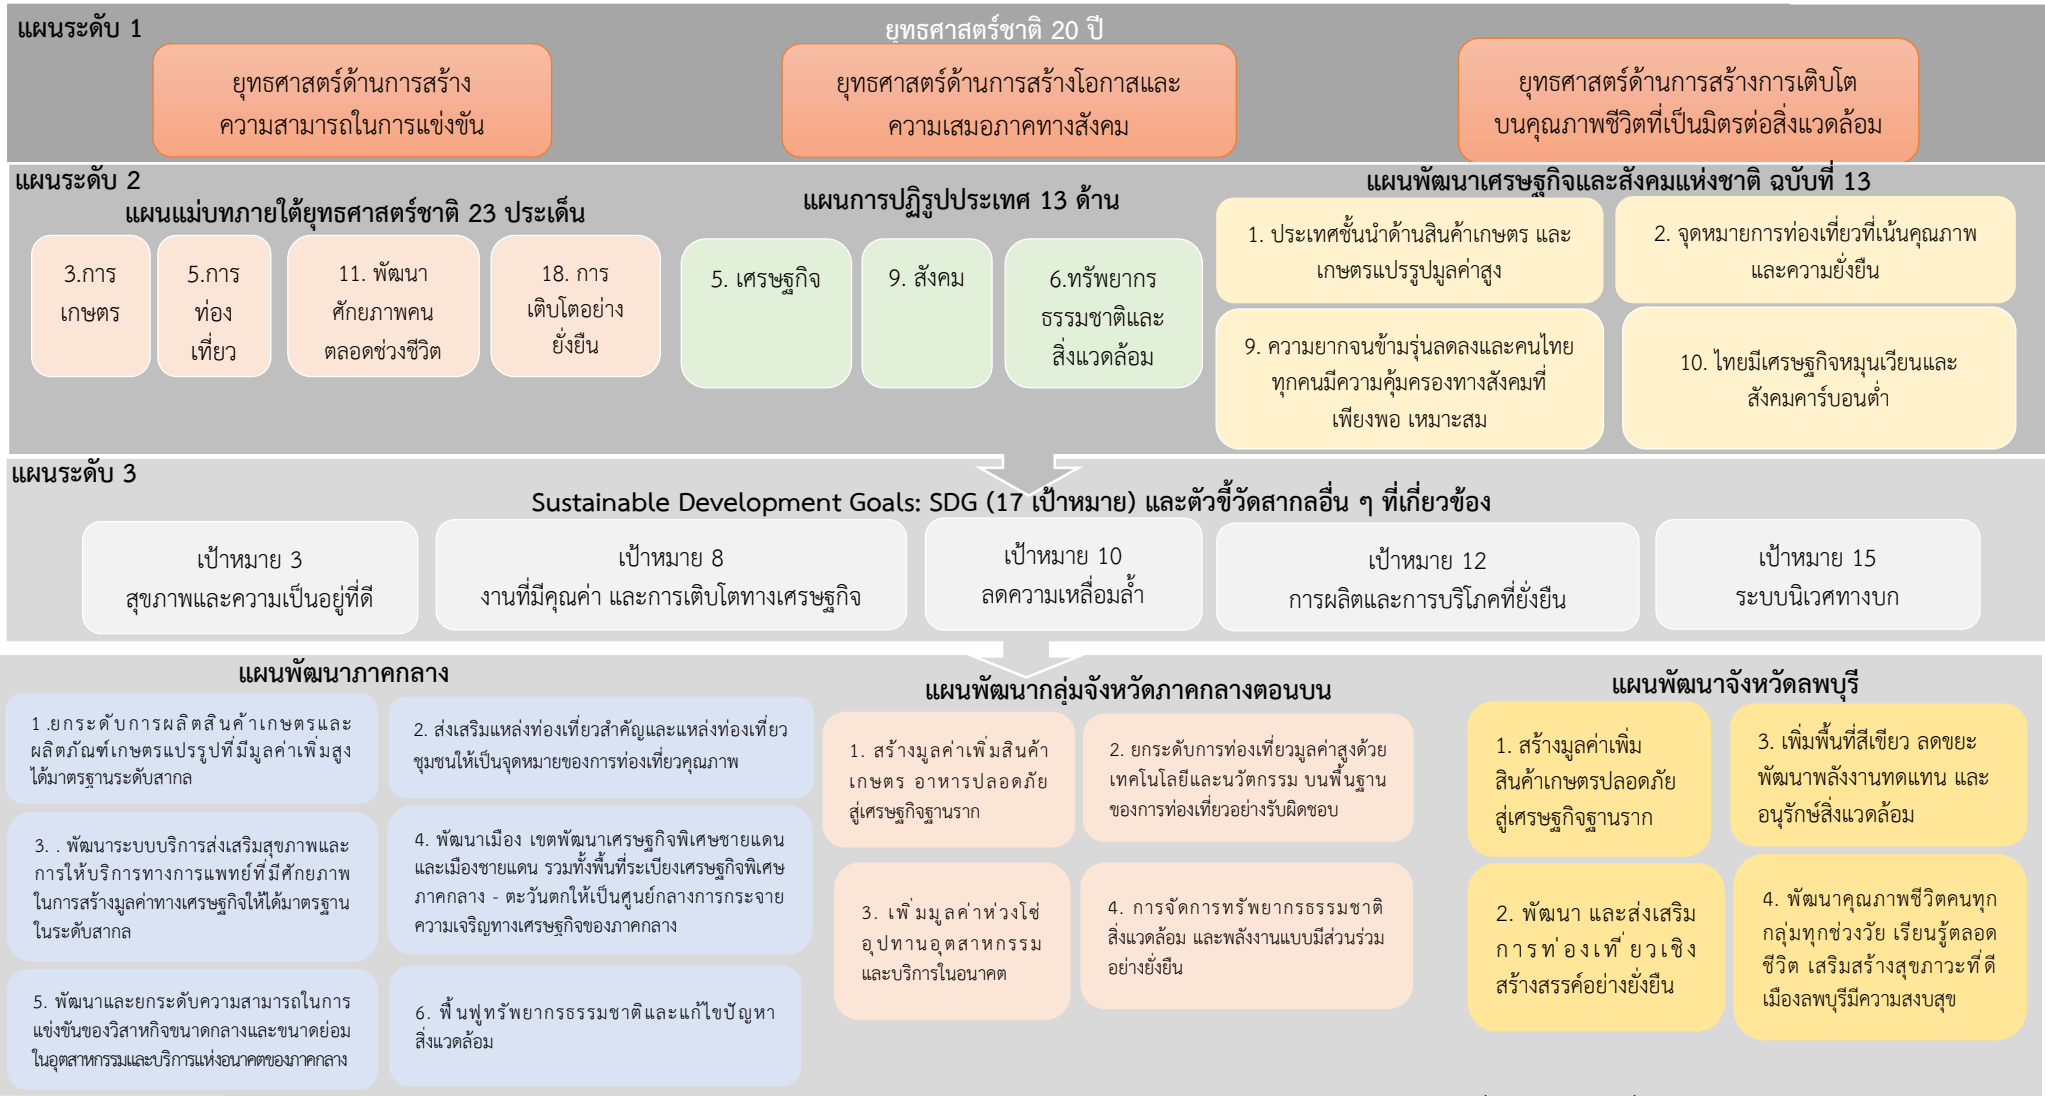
แผนระดับ 1

ยุทธศาสตร์ชาติ 20 ปี

ยุทธศาสตร์ด้านการสร้างความสามารถในการแข่งขัน

ยุทธศาสตร์ด้านการสร้างโอกาสและความเสมอภาคทางสังคม

ยุทธศาสตร์ด้านการสร้างการเติบโตบนคุณภาพชีวิตที่เป็นมิตรต่อสิ่งแวดล้อม

แผนระดับ 2

แผนแม่บทภายใต้ยุทธศาสตร์ชาติ 23 ประเด็น

3.การเกษตร

5.การท่องเที่ยว

11. พัฒนาศักยภาพคนตลอดช่วงชีวิต

18. การเติบโตอย่างยั่งยืน

แผนการปฏิรูปประเทศ 13 ด้าน

5. เศรษฐกิจ

9. สังคม

6.ทรัพยากรธรรมชาติและสิ่งแวดล้อม

แผนพัฒนาเศรษฐกิจและสังคมแห่งชาติ ฉบับที่ 13

1. ประเทศชั้นนำด้านสินค้าเกษตร และเกษตรแปรรูปมูลค่าสูง

2. จุดหมายการท่องเที่ยวที่เน้นคุณภาพและความยั่งยืน

9. ความยากจนข้ามรุ่นลดลงและคนไทยทุกคนมีความคุ้มครองทางสังคมที่เพียงพอ เหมาะสม

10. ไทยมีเศรษฐกิจหมุนเวียนและสังคมคาร์บอนต่ำ

แผนระดับ 3

Sustainable Development Goals: SDG (17 เป้าหมาย) และตัวชี้วัดสากลอื่น ๆ ที่เกี่ยวข้อง

เป้าหมาย 3
สุขภาพและความเป็นอยู่ที่ดี

เป้าหมาย 8
งานที่มีคุณค่า และการเติบโตทางเศรษฐกิจ

เป้าหมาย 10
ลดความเหลื่อมล้ำ

เป้าหมาย 12
การผลิตและการบริโภคที่ยั่งยืน

เป้าหมาย 15
ระบบนิเวศทางบก

แผนพัฒนาภาคกลาง

1 .ยกระดับการผลิตสินค้าเกษตรและผลิตภัณฑ์เกษตรแปรรูปที่มีมูลค่าเพิ่มสูงได้มาตรฐานระดับสากล

2. ส่งเสริมแหล่งท่องเที่ยวสำคัญและแหล่งท่องเที่ยวชุมชนให้เป็นจุดหมายของการท่องเที่ยวคุณภาพ

3. . พัฒนาระบบบริการส่งเสริมสุขภาพและการให้บริการทางการแพทย์ที่มีศักยภาพในการสร้างมูลค่าทางเศรษฐกิจให้ได้มาตรฐานในระดับสากล

4. พัฒนาเมือง เขตพัฒนาเศรษฐกิจพิเศษชายแดนและเมืองชายแดน รวมทั้งพื้นที่ระเบียงเศรษฐกิจพิเศษภาคกลาง - ตะวันตกให้เป็นศูนย์กลางการกระจายความเจริญทางเศรษฐกิจของภาคกลาง

5. พัฒนาและยกระดับความสามารถในการแข่งขันของวิสาหกิจขนาดกลางและขนาดย่อมในอุตสาหกรรมและบริการแห่งอนาคตของภาคกลาง

6. ฟื้นฟูทรัพยากรธรรมชาติและแก้ไขปัญหาสิ่งแวดล้อม

แผนพัฒนากลุ่มจังหวัดภาคกลางตอนบน

1. สร้างมูลค่าเพิ่มสินค้าเกษตร อาหารปลอดภัยสู่เศรษฐกิจฐานราก

2. ยกระดับการท่องเที่ยวมูลค่าสูงด้วยเทคโนโลยีและนวัตกรรม บนพื้นฐานของการท่องเที่ยวอย่างรับผิดชอบ

3. เพิ่มมูลค่าห่วงโซ่อุปทานอุตสาหกรรมและบริการในอนาคต

4. การจัดการทรัพยากรธรรมชาติสิ่งแวดล้อม และพลังงานแบบมีส่วนร่วมอย่างยั่งยืน

แผนพัฒนาจังหวัดลพบุรี

1. สร้างมูลค่าเพิ่มสินค้าเกษตรปลอดภัยสู่เศรษฐกิจฐานราก

3. เพิ่มพื้นที่สีเขียว ลดขยะ พัฒนาพลังงานทดแทน และอนุรักษ์สิ่งแวดล้อม

2. พัฒนา และส่งเสริมการท่องเที่ยวเชิงสร้างสรรค์อย่างยั่งยืน

4. พัฒนาคุณภาพชีวิตคนทุกกลุ่มทุกช่วงวัย เรียนรู้ตลอดชีวิต เสริมสร้างสุขภาวะที่ดี เมืองลพบุรีมีความสงบสุข